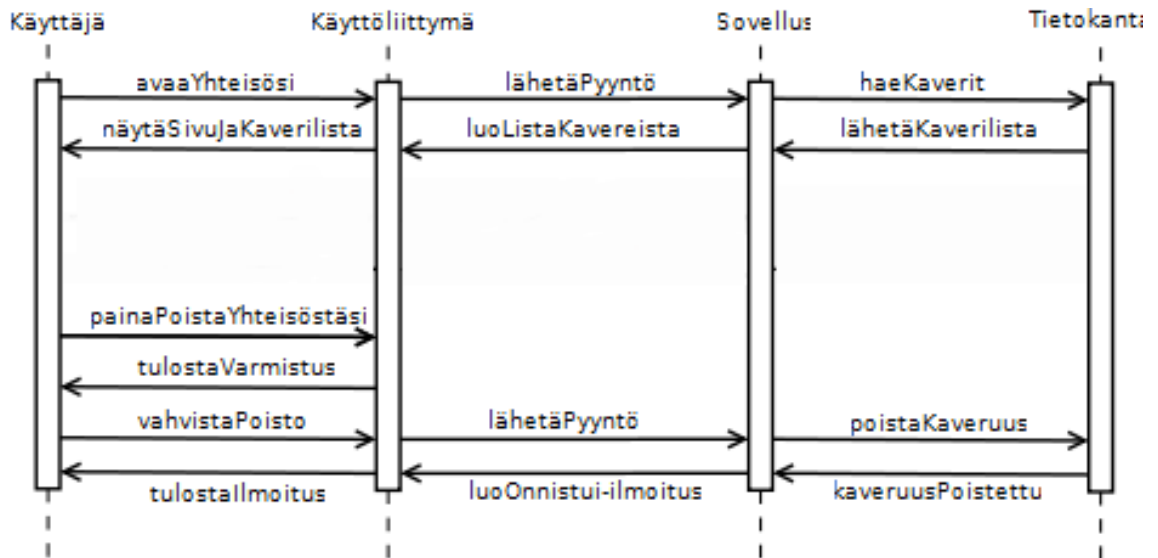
Käyttäjä

Käyttöliittymä

Sovellus

Tietokanta

avaaYhteisösi

lähetäPyyntö

haeKaverit

näytäSivuJaKaverilista

luoListaKavereista

lähetäKaverilista

painaPoistaYhteisöstäsi

tulostaVarmistus

vahvistaPoisto

lähetäPyyntö

poistaKaveruus

tulostaIlmoitus

luoOnnistui-ilmoitus

kaveruusPoistettu